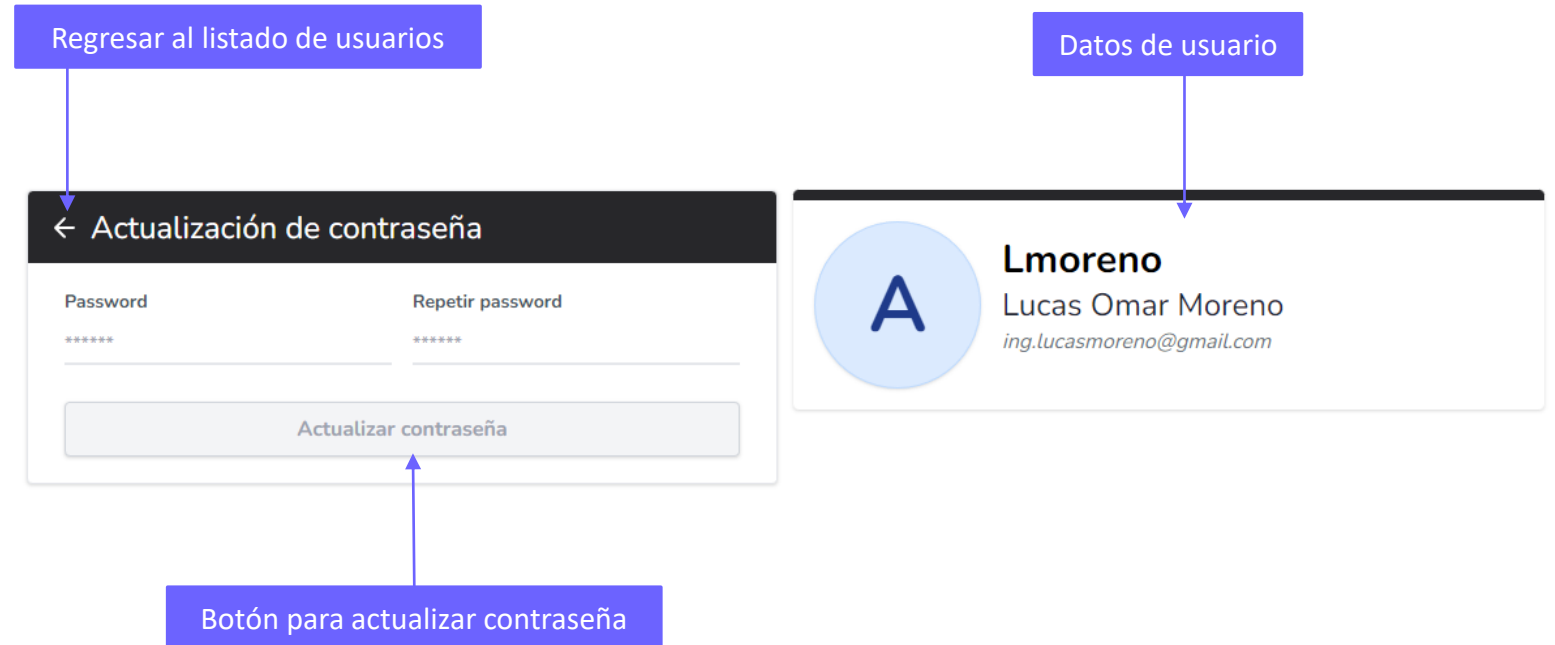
Regresar al listado de usuarios

Datos de usuario

← Actualización de contraseña

Password

******

Repetir password

******

Actualizar contraseña

A

Lmoreno

Lucas Omar Moreno

ing.lucasmoreno@gmail.com

Botón para actualizar contraseña